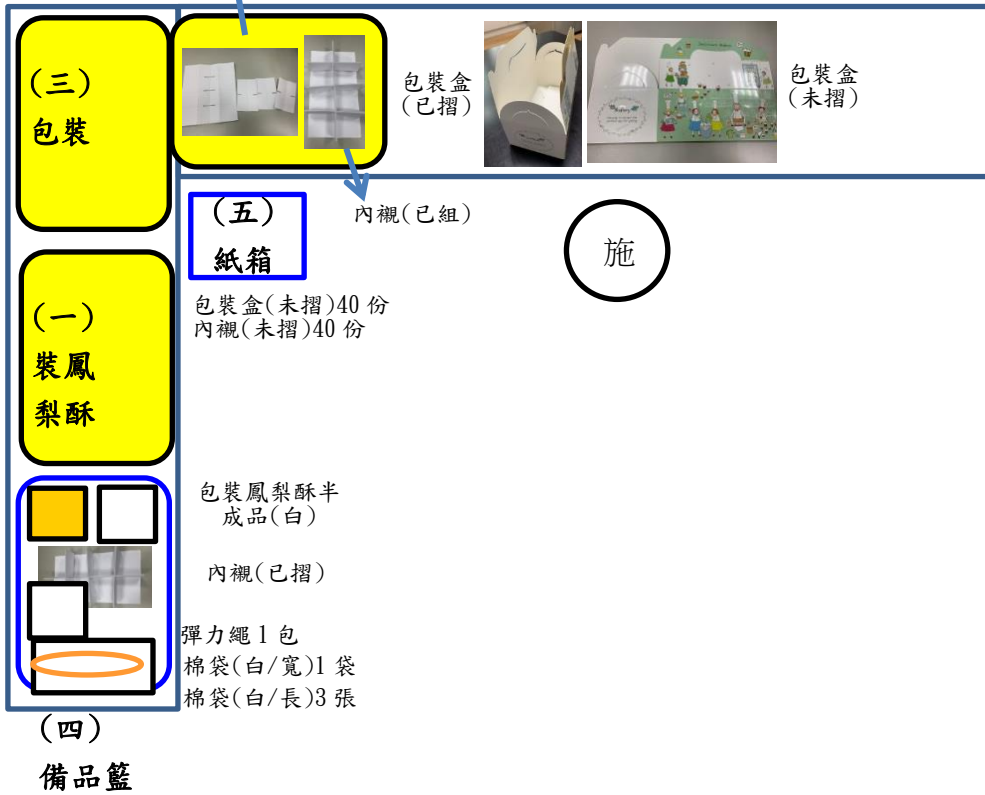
(三)
包裝

包裝盒
(已摺)

包裝盒
(未摺)

(五)
紙箱

內襯(已組)

施

包裝盒(未摺)40 份
內襯(未摺)40 份

(一)
裝鳳
梨酥

包裝鳳梨酥半
成品(白)

內襯(已摺)

彈力繩 1 包
棉袋(白/寬)1 袋
棉袋(白/長)3 張

(四)
備品籃